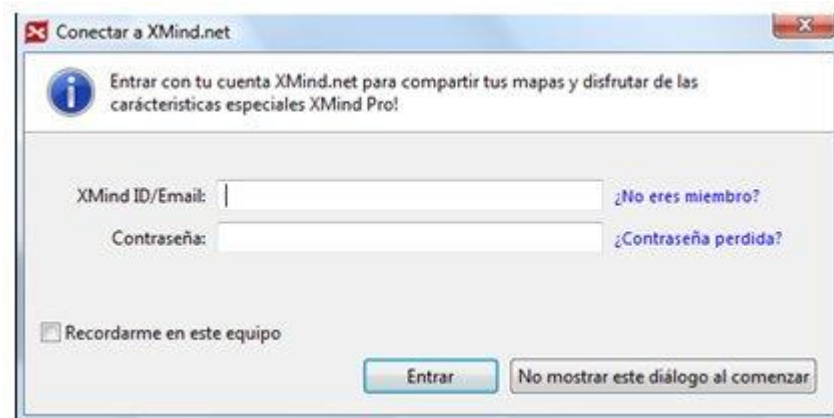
Conectar a XMind.net

Entrar con tu cuenta XMind.net para compartir tus mapas y disfrutar de las carácteristicas especiales XMind Pro!

XMind ID/Email:

¿No eres miembro?

Contraseña:

¿Contraseña perdida?

Recordarme en este equipo

Entrar

No mostrar este diálogo al comenzar